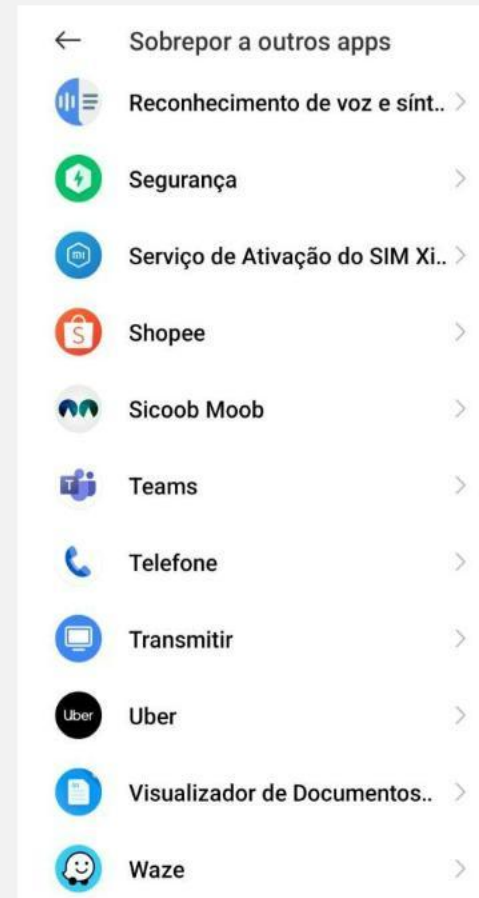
← Sobrepor a outros apps

Reconhecimento de voz e sínt.. >

Segurança >

Serviço de Ativação do SIM Xi.. >

Shopee >

Sicoob Moob >

Teams >

Telefone >

Transmitir >

Uber Uber >

Visualizador de Documentos.. >

Waze >